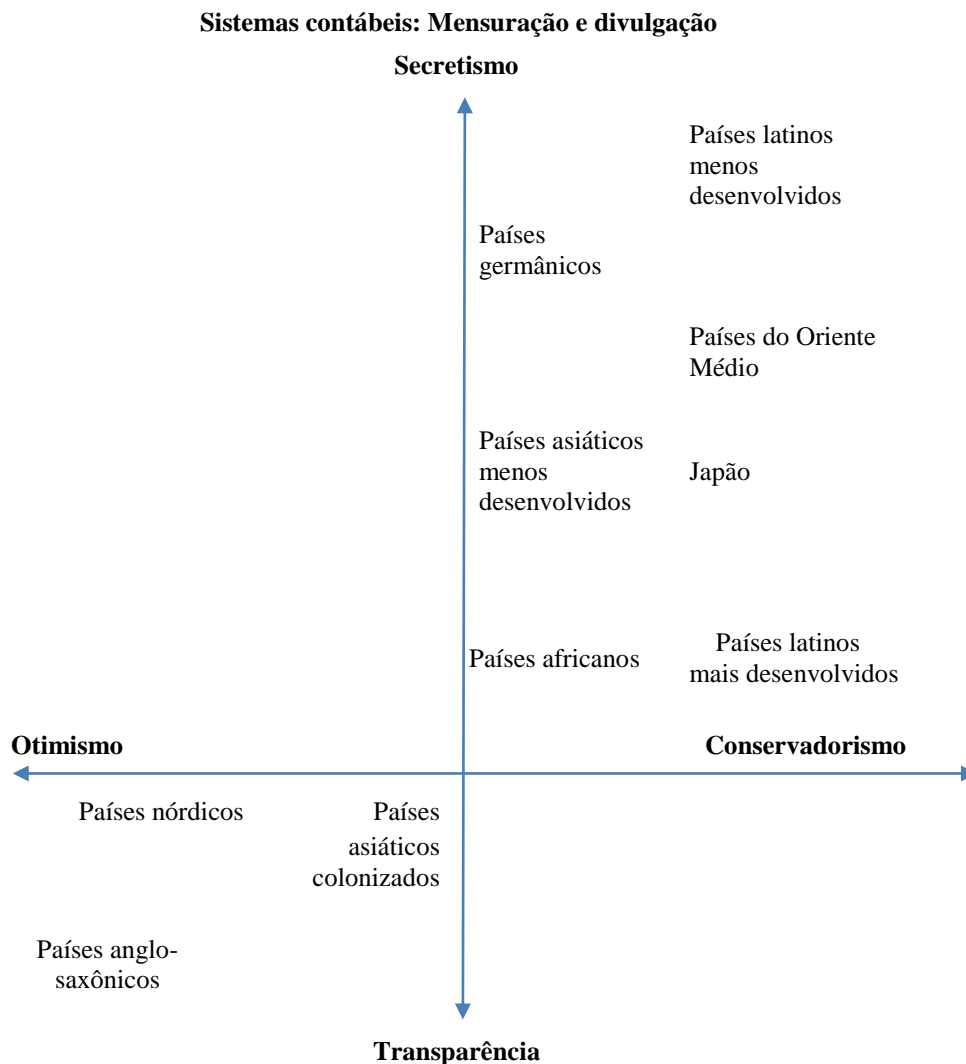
**Sistemas contábeis: Mensuração e divulgação**

**Secretismo**

Países latinos menos desenvolvidos

Países germânicos

Países do Oriente Médio

Países asiáticos menos desenvolvidos

Japão

Países africanos

Países latinos mais desenvolvidos

**Otimismo**

**Conservadorismo**

Países nórdicos

Países asiáticos colonizados

Países anglo-saxônicos

**Transparência**